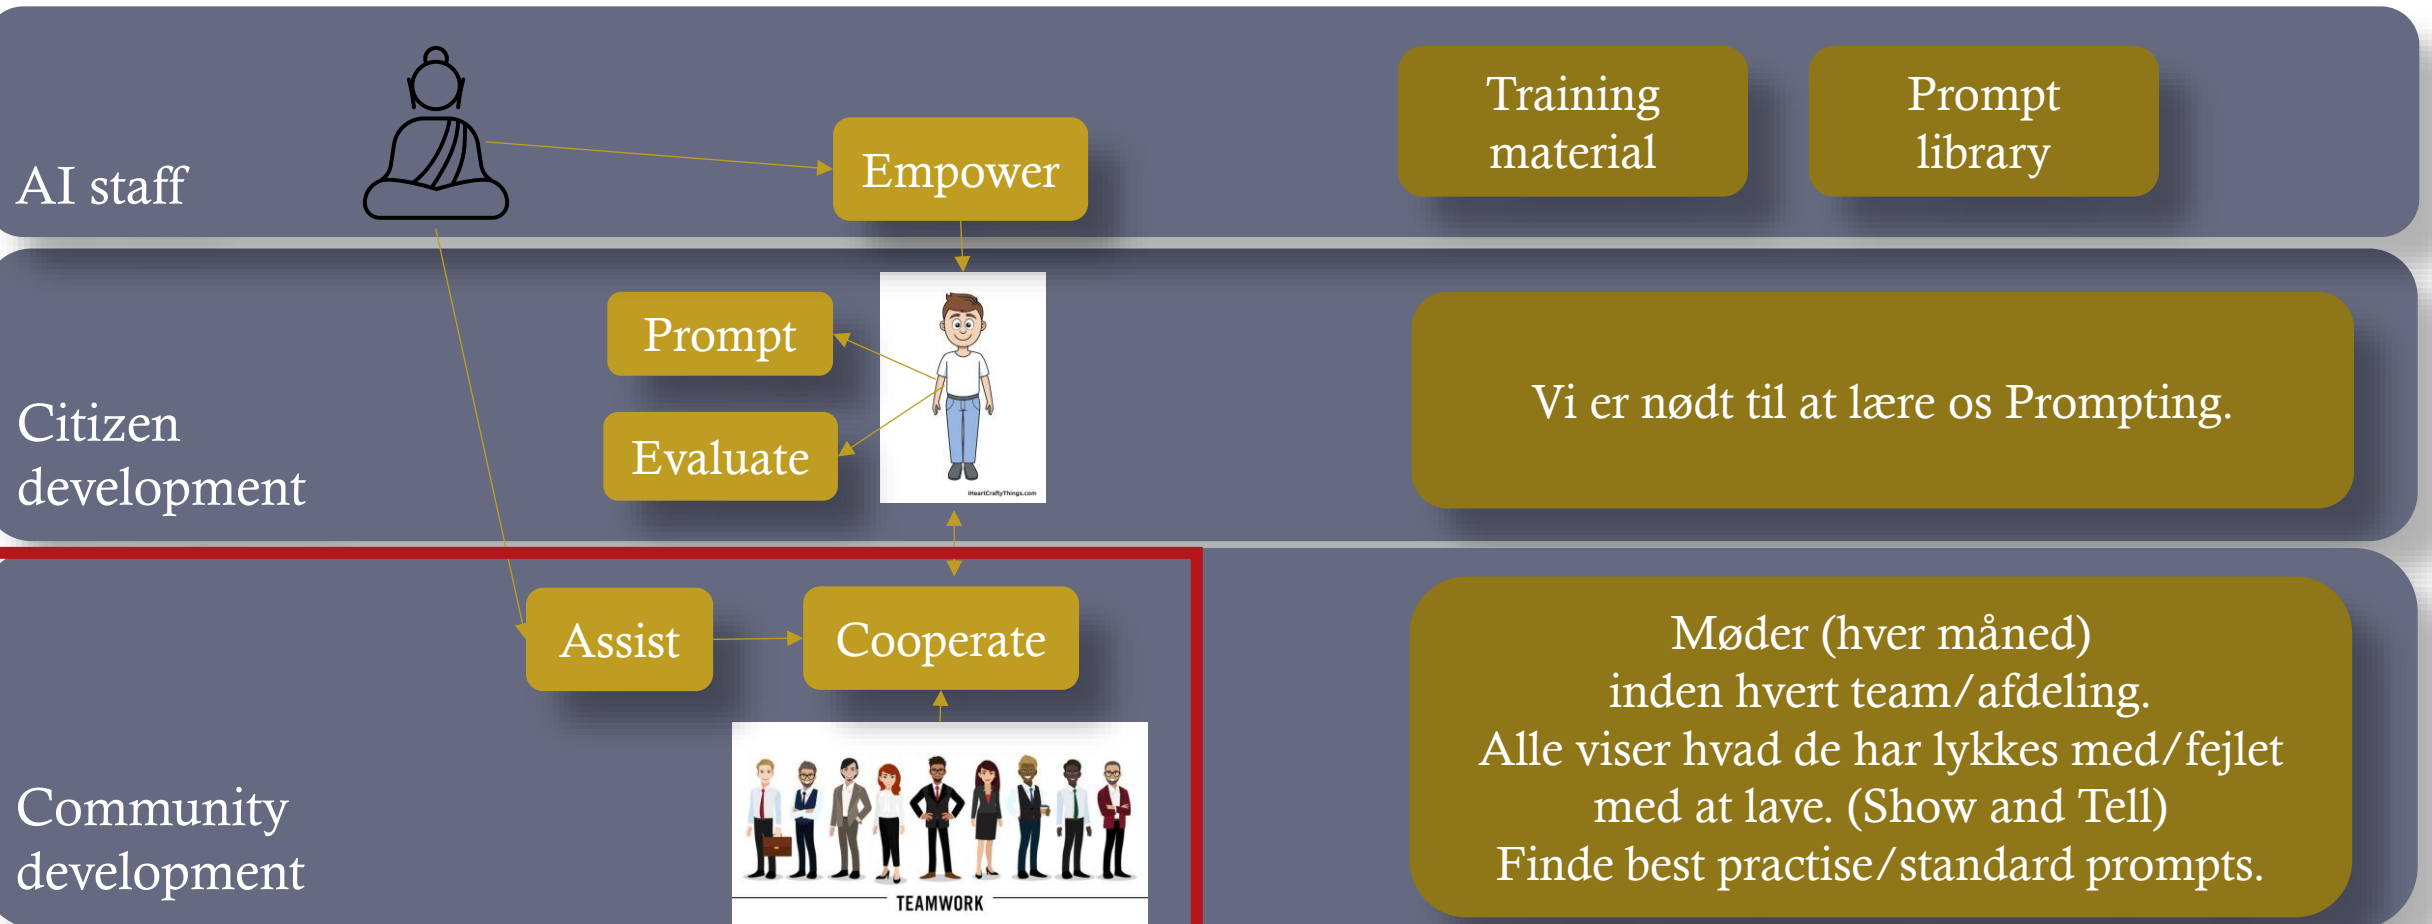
AI staff

Empower

Training material

Prompt library

Prompt

Evaluate

iHeartCraftyThings.com

Citizen development

Vi er nødt til at lære os Prompting.

Assist

Cooperate

TEAMWORK

Community development

Møder (hver måned)
inden hvert team/afdeling.
Alle viser hvad de har lykkes med/fejlet med at lave. (Show and Tell)
Finde best practise/standard prompts.